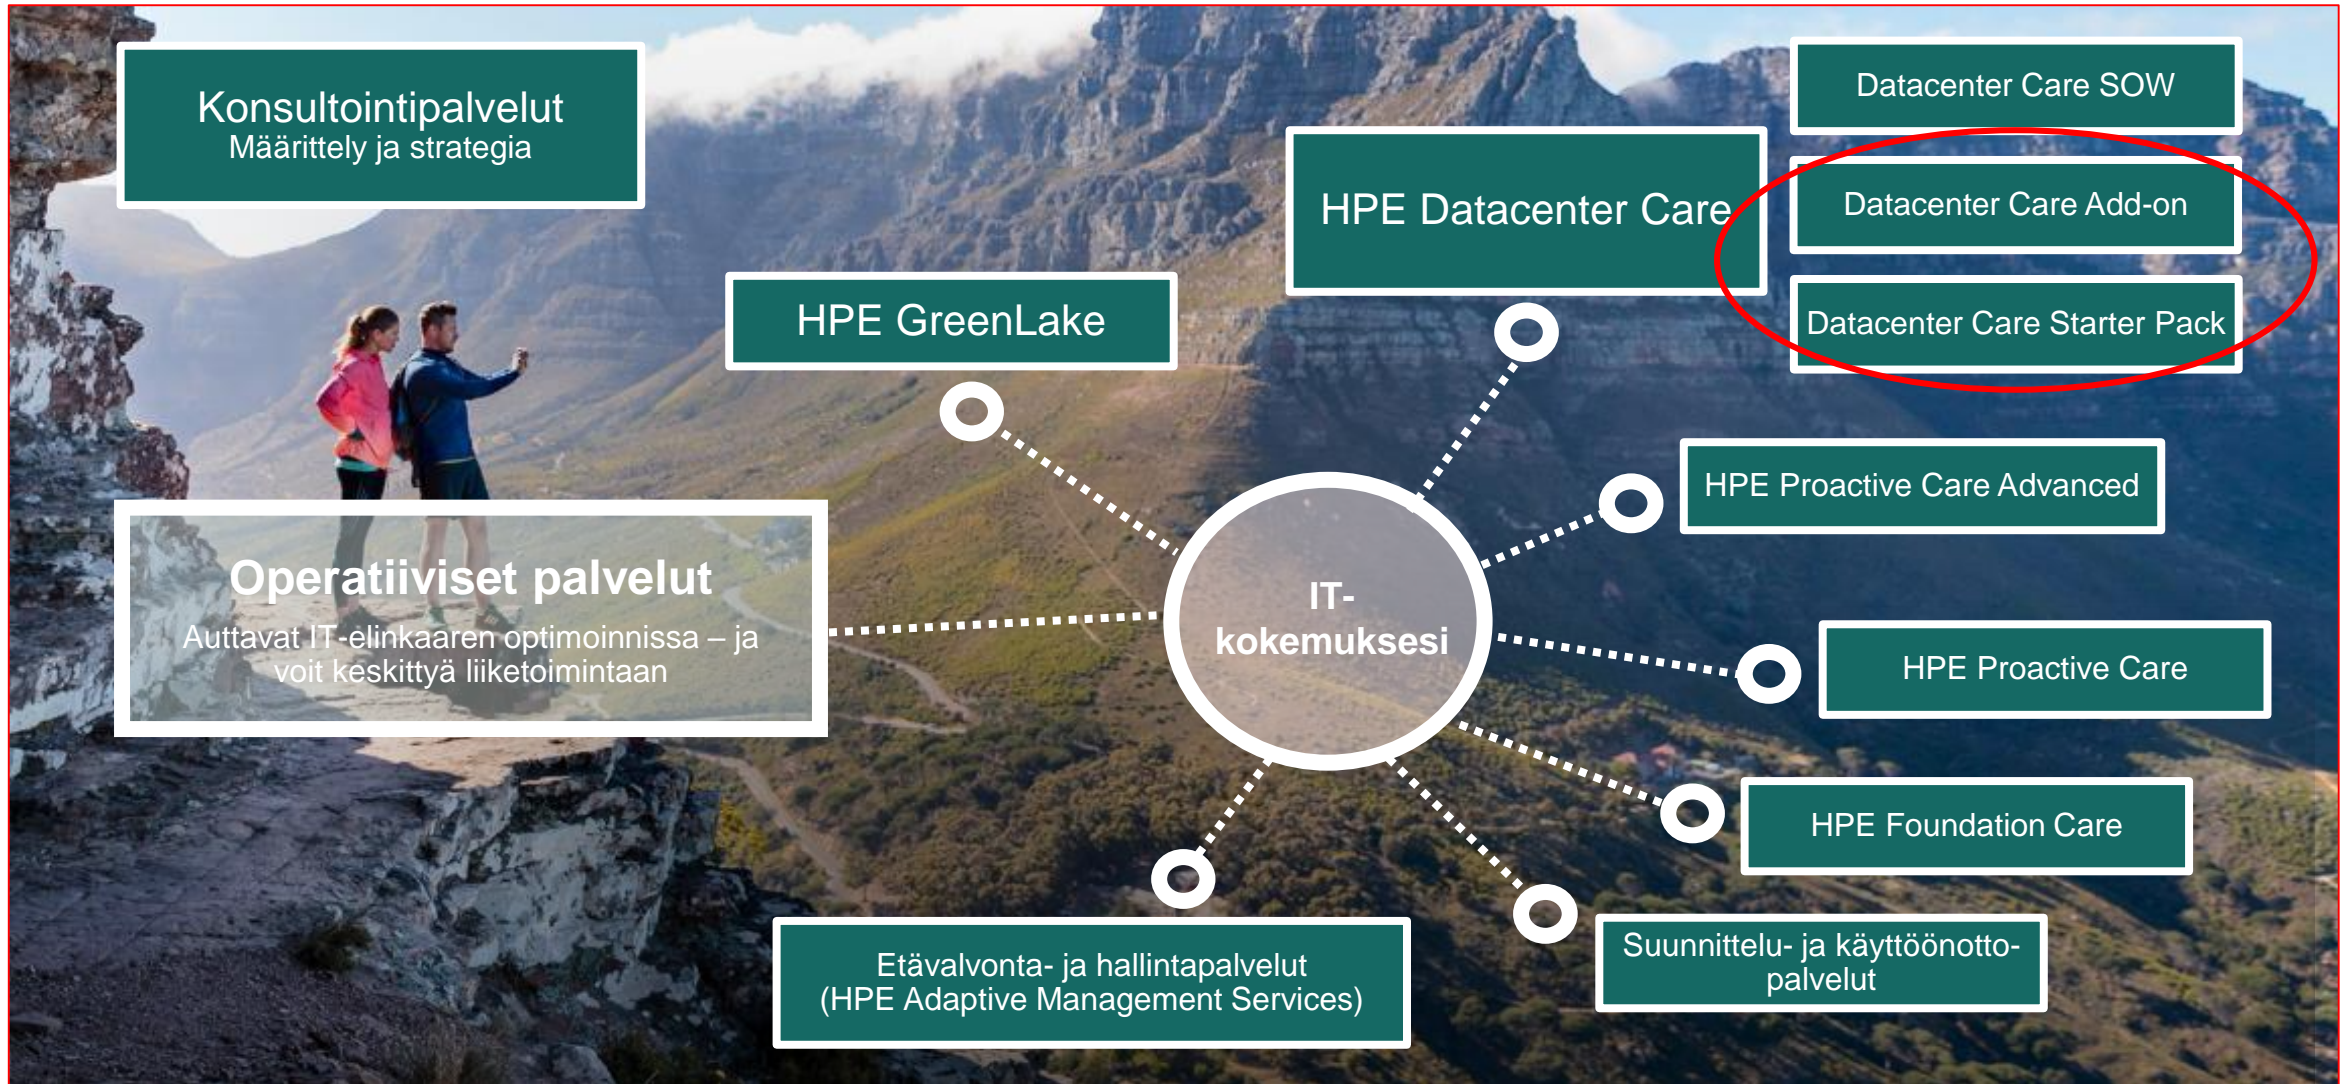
Konsultointipalvelut
Määrittely ja strategia

Datacenter Care SOW

HPE Datacenter Care

Datacenter Care Add-on

Datacenter Care Starter Pack

HPE GreenLake

HPE Proactive Care Advanced

Operatiiviset palvelut
Auttavat IT-elinkaaren optimoinnissa – ja voit keskittyä liiketoimintaan

IT-kokemuksesi

HPE Proactive Care

HPE Foundation Care

Etävalvonta- ja hallintapalvelut
(HPE Adaptive Management Services)

Suunnittelu- ja käyttöönotto-palvelut